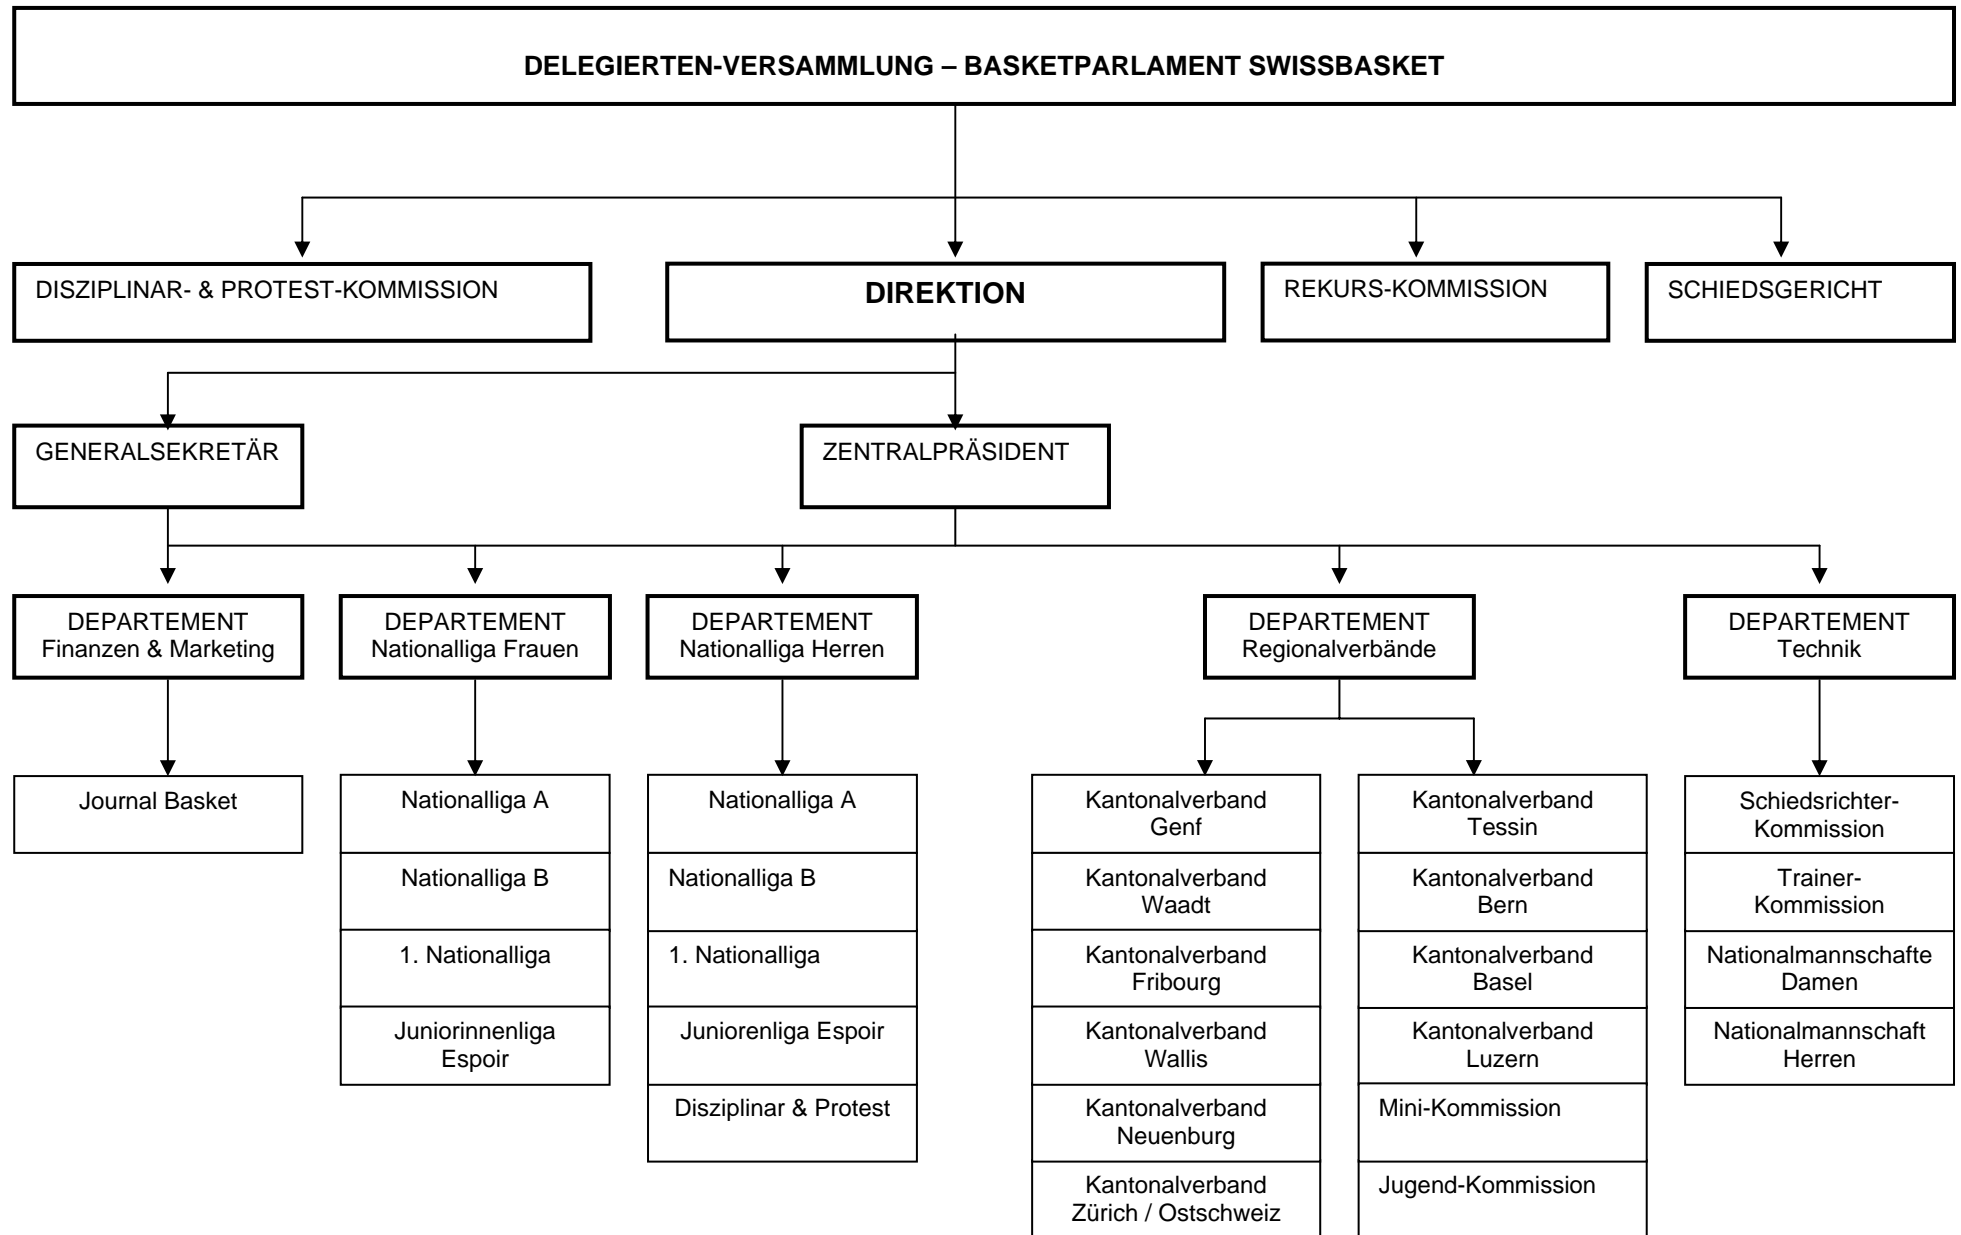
DELEGIERTEN-VERSAMMLUNG – BASKETPARLAMENT SWISSBASKET

DISZIPLINAR- & PROTEST-KOMMISSION

DIREKTION

REKURS-KOMMISSION

SCHIEDSGERICHT

GENERALSEKRETÄR

ZENTRALPRÄSIDENT

DEPARTEMENT Finanzen & Marketing

Journal Basket

DEPARTEMENT Nationalliga Frauen

Nationalliga A

Nationalliga B

1. Nationalliga

Juniorinnenliga Espoir

DEPARTEMENT Nationalliga Herren

Nationalliga A

Nationalliga B

1. Nationalliga

Juniorenliga Espoir

Disziplinar & Protest

DEPARTEMENT Regionalverbände

Kantonalverband Genf

Kantonalverband Waadt

Kantonalverband Fribourg

Kantonalverband Wallis

Kantonalverband Neuenburg

Kantonalverband Zürich / Ostschweiz

Kantonalverband Tessin

Kantonalverband Bern

Kantonalverband Basel

Kantonalverband Luzern

Mini-Kommission

Jugend-Kommission

DEPARTEMENT Technik

Schiedsrichter-Kommission

Trainer-Kommission

Nationalmannschafte Damen

Nationalmannschaft Herren